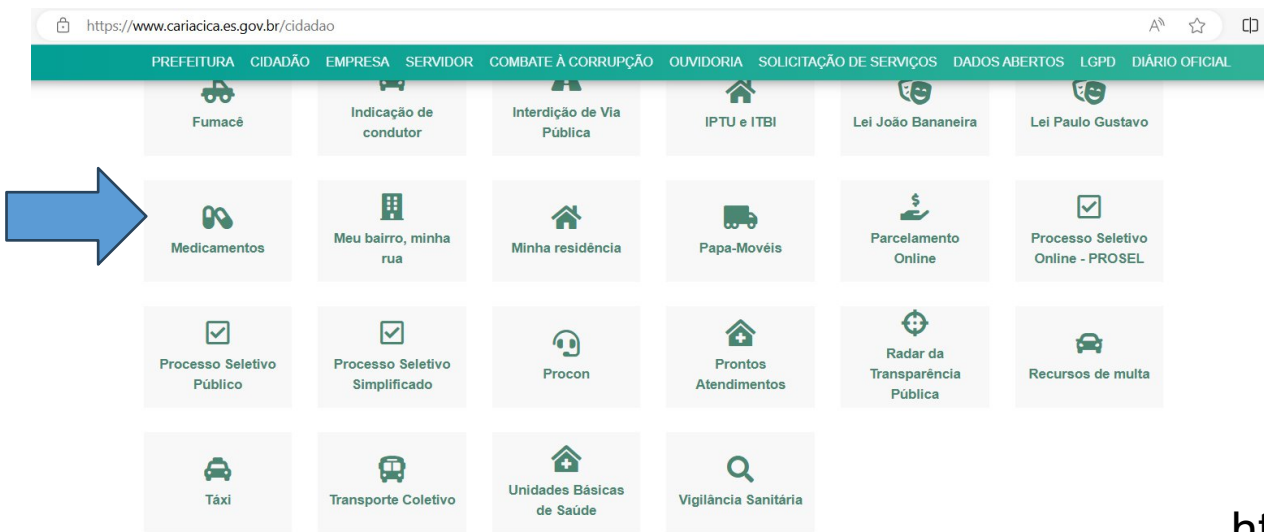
https://www.cariacica.es.gov.br/cidadao

PREFEITURA CIDADÃO EMPRESA SERVIDOR COMBATE À CORRUPÇÃO OUVIDORIA SOLICITAÇÃO DE SERVIÇOS DADOS ABERTOS LGPD DIÁRIO OFICIAL

Fumacê

Indicação de condutor

Interdição de Via Pública

IPTU e ITBI

Lei João Bananeira

Lei Paulo Gustavo

Medicamentos

Meu bairro, minha rua

Minha residência

Papa-Movéis

Parcelamento Online

Processo Seletivo Online - PROSEL

Processo Seletivo Público

Processo Seletivo Simplificado

Procon

Prontos Atendimentos

Radar da Transparência Pública

Recursos de multa

Táxi

Transporte Coletivo

Unidades Básicas de Saúde

Vigilância Sanitária

ht